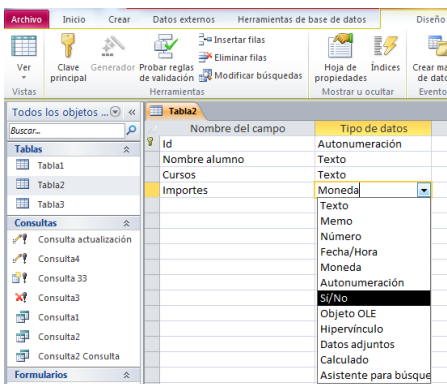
Archivo Inicio Crear Datos externos Herramientas de base de datos Diseño

Ver
Vistas
Clave principal
Generador
Probar reglas de validación
Insertar filas
Eliminar filas
Modificar búsquedas
Herramientas
Hoja de propiedades
Índices
Mostrar u ocultar
Crear ma de dato
Evento

Todos los objetos ...
Buscar...
Tablas
Tabla1
Tabla2
Tabla3
Consultas
Consulta actualización
Consulta4
Consulta 33
Consulta3
Consulta1
Consulta2
Consulta2 Consulta
Formularios

Tabla2

| Nombre del campo | Tipo de datos |
|---|---|
| Id | Autonumeración |
| Nombre alumno | Texto |
| Cursos | Texto |
| Importes | Moneda |

Texto
Memo
Número
Fecha/Hora
Moneda
Autonumeración
Sí/No
Objeto OLE
Hipervínculo
Datos adjuntos
Calculado
Asistente para búsque